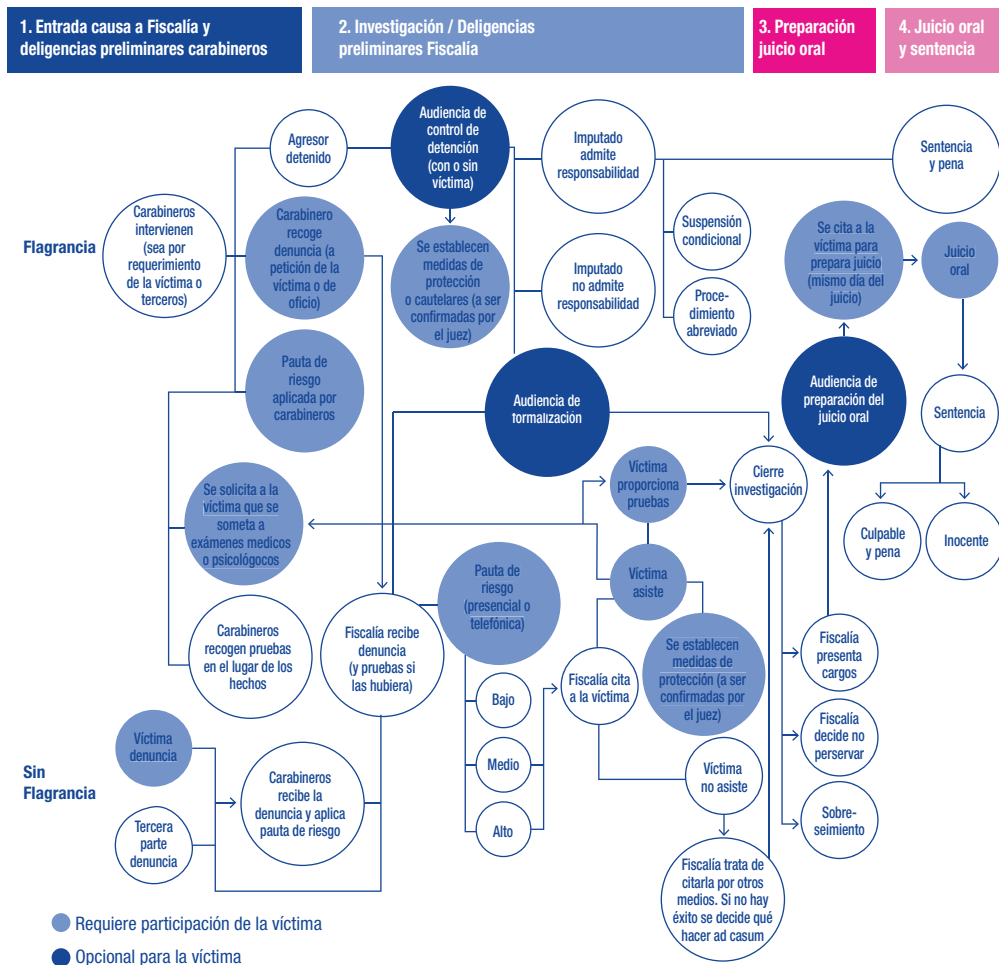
1. Entrada causa a Fiscalía y deligencias preliminares carabineros

2. Investigación / Deligencias preliminares Fiscalía

3. Preparación juicio oral

4. Juicio oral y sentencia

Flagrancia

Sin Flagrancia

Agresor detenido

Audiencia de control de detención (con o sin víctima)

Imputado admite responsabilidad

Sentencia y pena

Carabineros intervienen (sea por requerimiento de la víctima o terceros)

Carabinero recoge denuncia (a petición de la víctima o de oficio)

Se establecen medidas de protección o cautelares (a ser confirmadas por el juez)

Suspensión condicional

Se cita a la víctima para prepara juicio (mismo día del juicio)

Juicio oral

Imputado no admite responsabilidad

Procedimiento abreviado

Pauta de riesgo aplicada por carabineros

Audiencia de formalización

Audiencia de preparación del juicio oral

Sentencia

Víctima proporciona pruebas

Cierre investigación

Se solicita a la víctima que se someta a exámenes medicos o psicológocos

Culpable y pena

Inocente

Víctima asiste

Pauta de riesgo (presencial o telefónica)

Carabineros recogen pruebas en el lugar de los hechos

Fiscalía recibe denuncia (y pruebas si las hubiera)

Se establecen medidas de protección (a ser confirmadas por el juez)

Fiscalía presenta cargos

Bajo

Fiscalía cita a la víctima

Fiscalía decide no perservar

Víctima denuncia

Medio

Víctima no asiste

Carabineros recibe la denuncia y aplica pauta de riesgo

Tercera parte denuncia

Alto

Sobreseimiento

Fiscalía trata de citarla por otros medios. Si no hay éxito se decide qué hacer ad casum

Requiere participación de la víctima

Opcional para la víctima